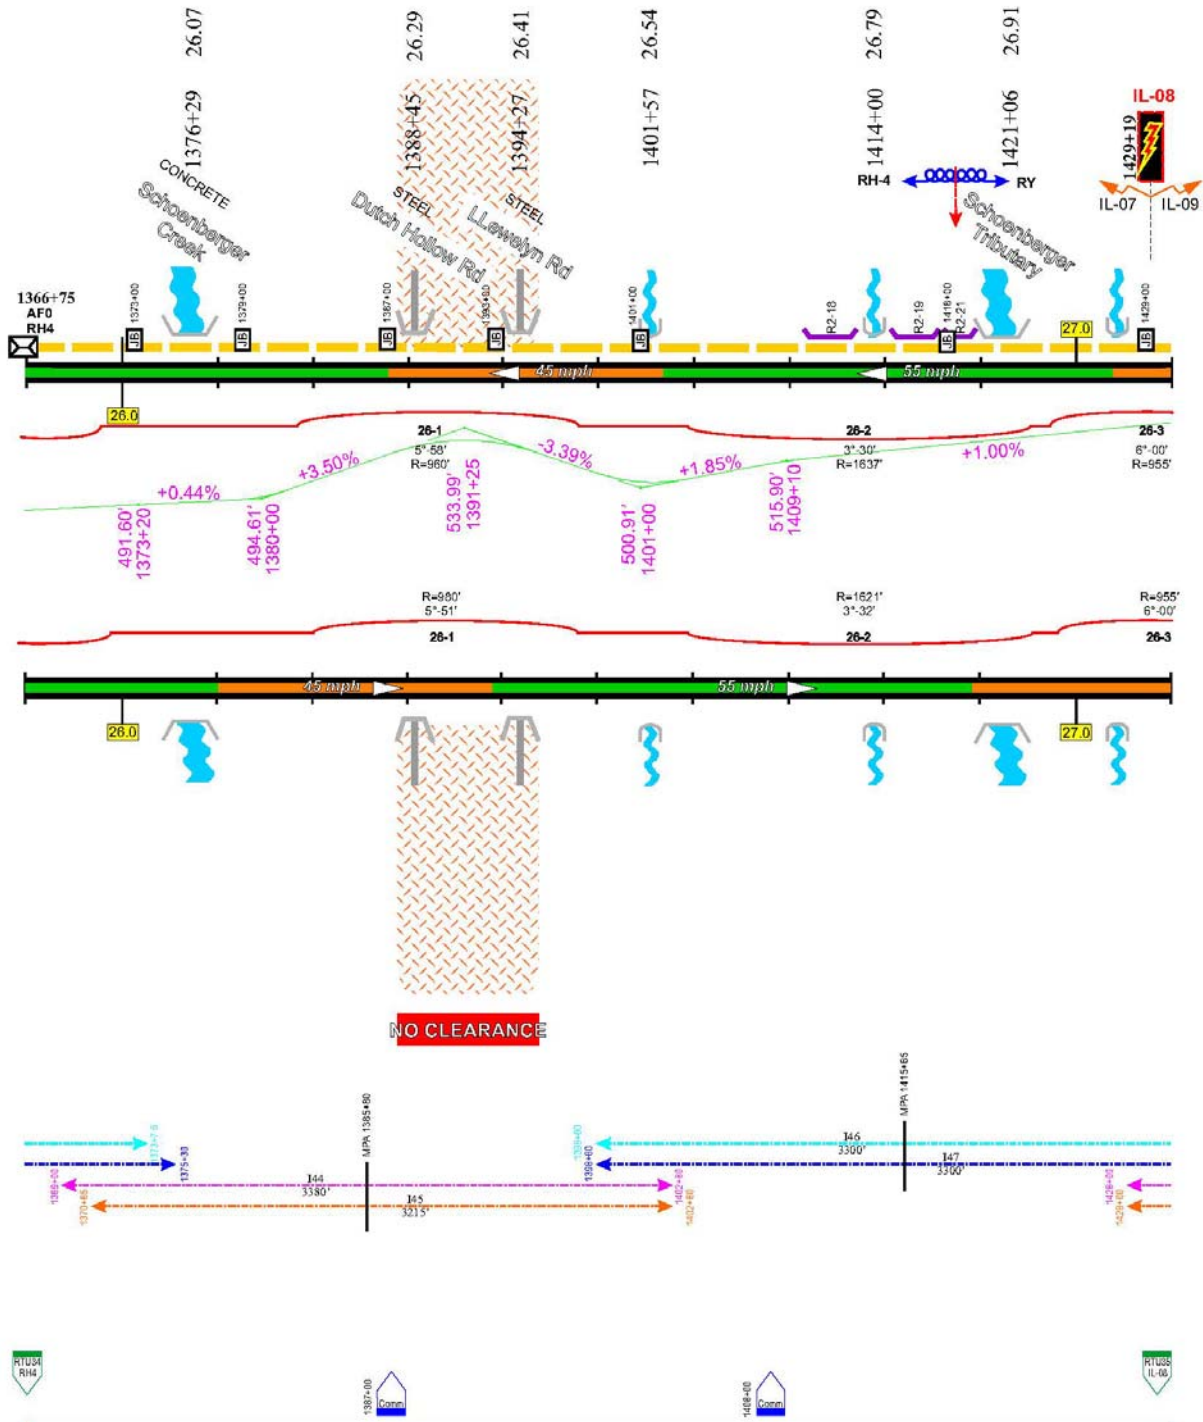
26.07
1376+29
CONCRETE
Schoenberger Creek

26.29
1388+45
STEEL
Dutch Hollow Rd

26.41
1394+27
STEEL
LLewelyn Rd

26.54
1401+57

26.79
1414+00
RH-4
RY

26.91
1421+06
Schoenberger Tributary

IL-08
1429+19
IL-07
IL-09

1366+75
AF0
RH4

1373+00
JB
1379+00
JB
1387+00
JB
1393+80
JB
1401+00
JB
R2-18
R2-19
1416+00
JB
R2-21
27.0
1429+00
JB

45 mph
55 mph

26.0

26-1
5°-58'
R=960'
26-2
3°-30'
R=1637'
26-3
6°-00'
R=955'

+0.44%
+3.50%
-3.39%
+1.85%
+1.00%

491.60'
1373+20
494.61'
1380+00
533.99'
1391+25
500.91'
1401+00
515.90'
1409+10

R=980'
5°-51'
26-1
R=1621'
3°-32'
26-2
R=955'
6°-00'
26-3

45 mph
55 mph

26.0
27.0

NO CLEARANCE

MPA 1385+80
MPA 1415+65

1373+16
1375+30
1366+00
1370+60
I44
3380'
I45
3215'
1399+60
1398+60
1402+60
1402+60
I46
3300'
I47
3300'
1426+00
1429+60

RTU34
RH4
1387+00
Comm
1408+00
Comm
RTU35
IL-08